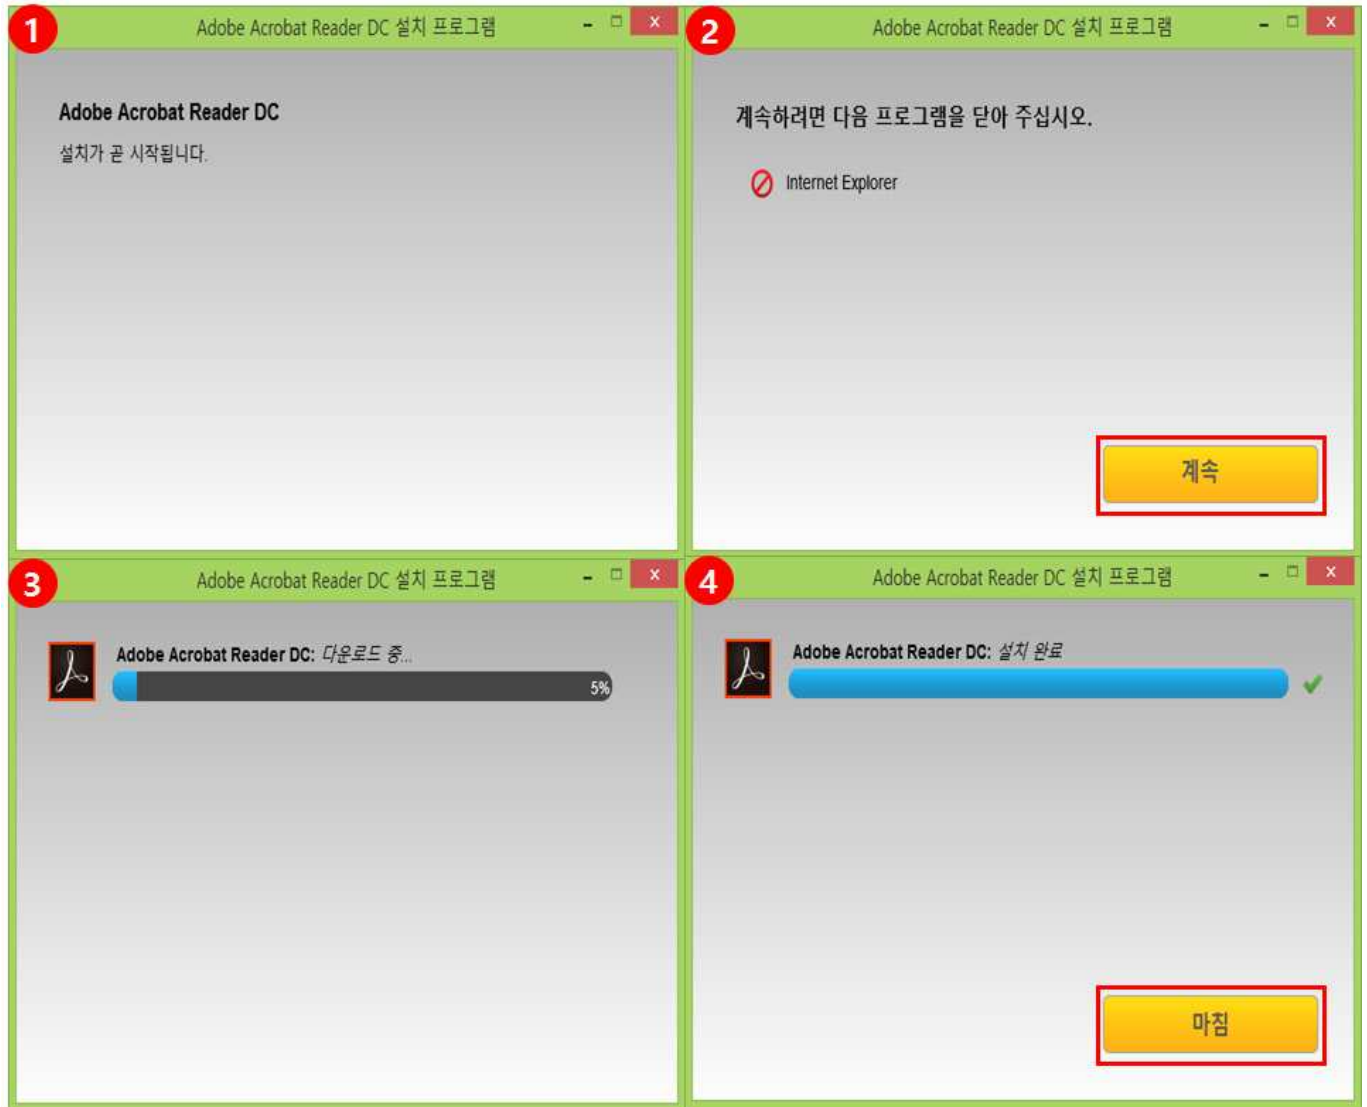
1

Adobe Acrobat Reader DC 설치 프로그램

Adobe Acrobat Reader DC

설치가 곧 시작됩니다.

2

Adobe Acrobat Reader DC 설치 프로그램

계속하려면 다음 프로그램을 닫아 주십시오.

Internet Explorer

계속

3

Adobe Acrobat Reader DC 설치 프로그램

Adobe Acrobat Reader DC: 다운로드 중...

5%

4

Adobe Acrobat Reader DC 설치 프로그램

Adobe Acrobat Reader DC: 설치 완료

마침